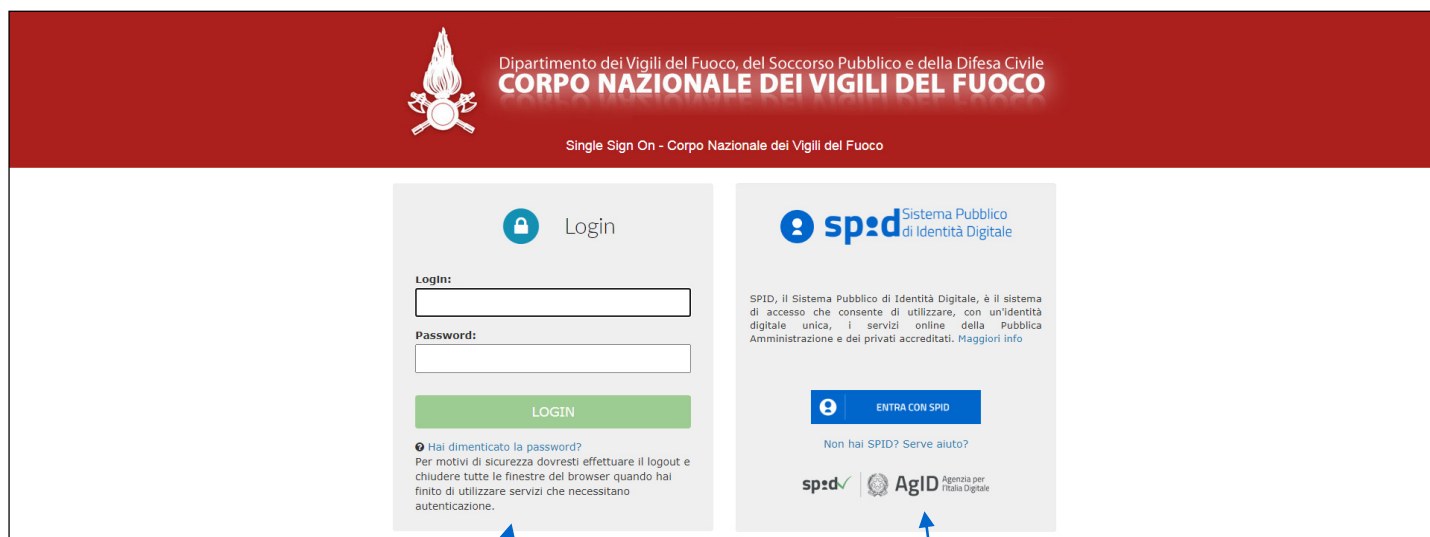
Dipartimento dei Vigili del Fuoco, del Soccorso Pubblico e della Difesa Civile
CORPO NAZIONALE DEI VIGILI DEL FUOCO

Single Sign On - Corpo Nazionale dei Vigili del Fuoco

Login

Login:

Password:

LOGIN

Hai dimenticato la password?
Per motivi di sicurezza dovresti effettuare il logout e chiudere tutte le finestre del browser quando hai finito di utilizzare servizi che necessitano autenticazione.

spid Sistema Pubblico di Identità Digitale

SPID, il Sistema Pubblico di Identità Digitale, è il sistema di accesso che consente di utilizzare, con un'identità digitale unica, i servizi online della Pubblica Amministrazione e dei privati accreditati. Maggiori info

ENTRA CON SPID

Non hai SPID? Serve aiuto?

spid AgID Agenzia per l'Italia Digitale